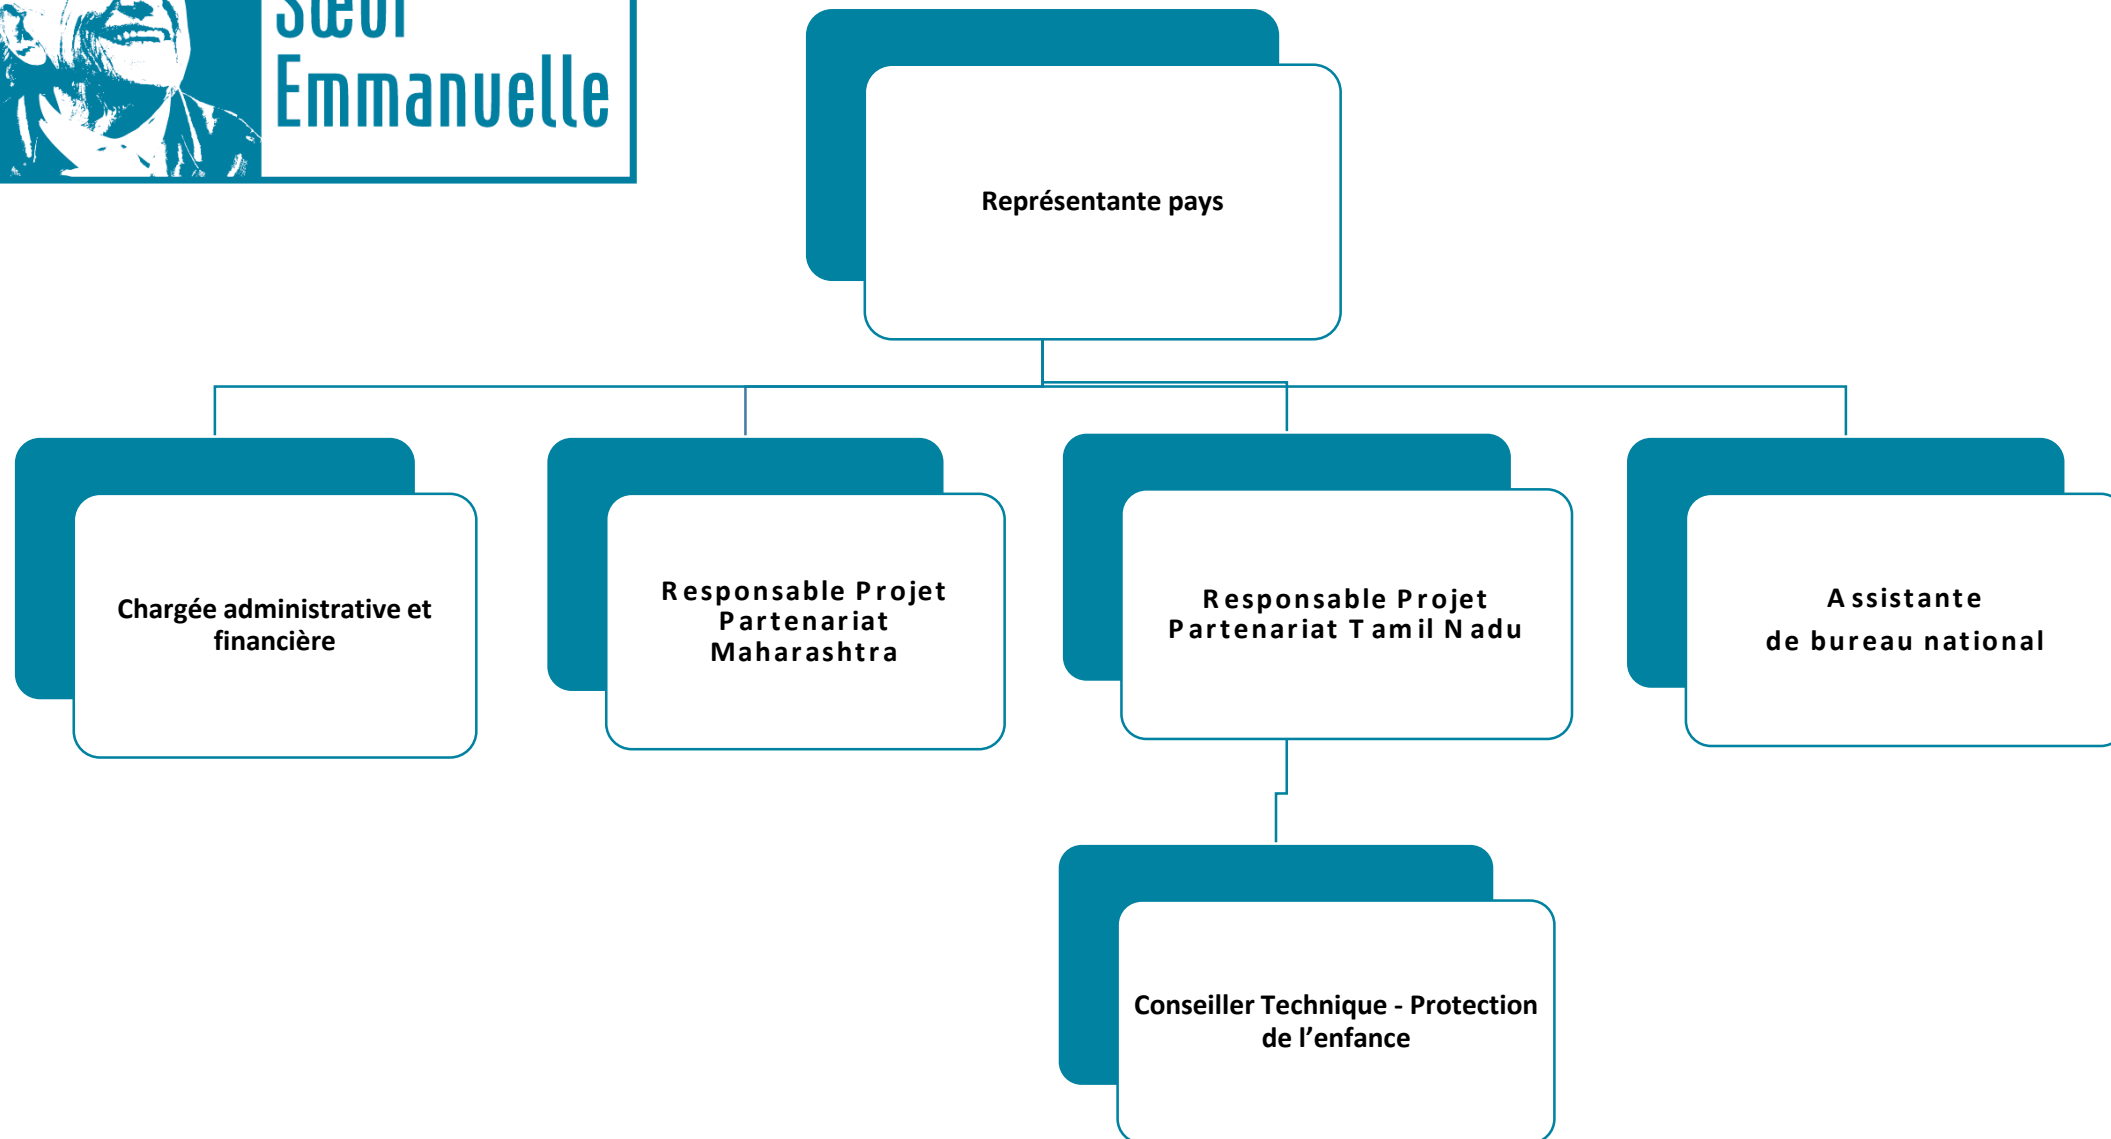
Sœur Emmanuelle

Représentante pays

Chargée administrative et financière

Responsable Projet Partenariat Maharashtra

Responsable Projet Partenariat Tamil Nadu

Assistante de bureau national

Conseiller Technique - Protection de l'enfance